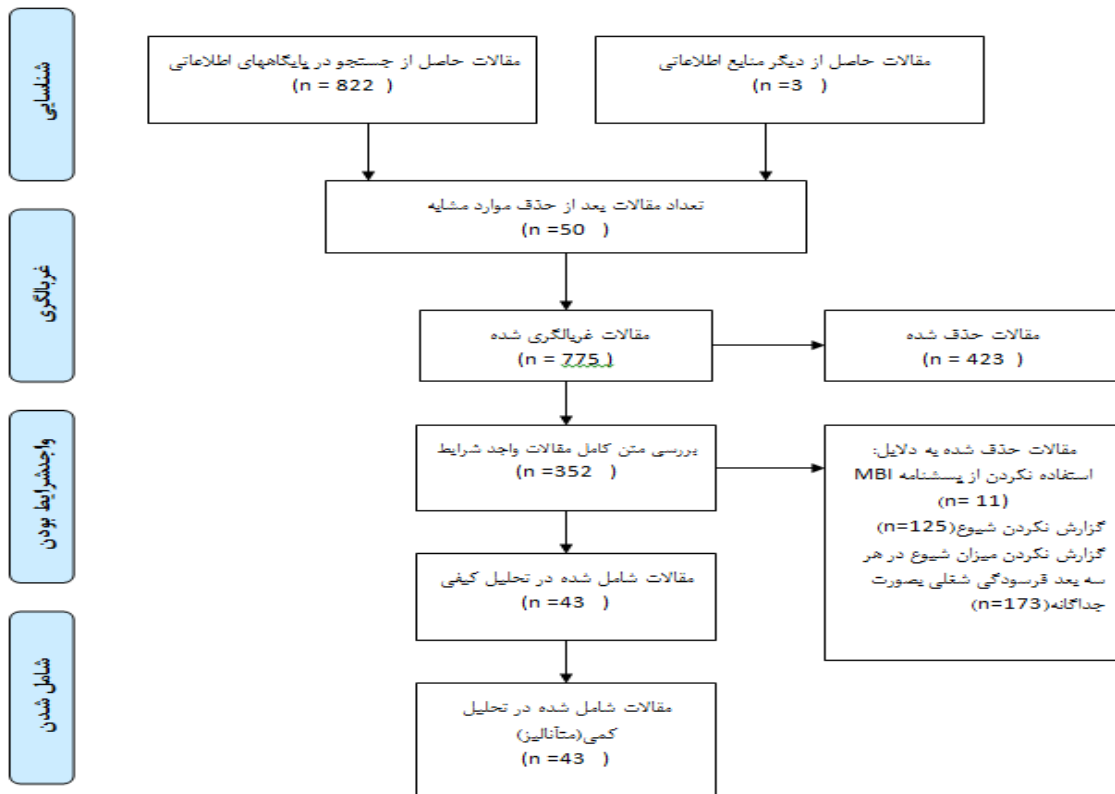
شناسایی

غربالگری

واجدشرایط بودن

شامل شدن

مقالات حاصل از جستجو در پایگاههای اطلاعاتی
(n = 822)

مقالات حاصل از دیگر منابع اطلاعاتی
(n =3)

تعداد مقالات بعد از حذف موارد مشابه
(n =50)

مقالات غربالگری شده
(n = 775)

مقالات حذف شده
(n = 423)

بررسی متن کامل مقالات واجد شرایط
(n =352)

مقالات حذف شده به دلایل:
استفاده نکردن از پرسشنامه MBI
(n= 11)
گزارش نکردن شیوع(n=125)
گزارش نکردن میزان شیوع در هر سه بعد فرسودگی شغلی بصورت جداگانه(n=173)

مقالات شامل شده در تحلیل کیفی
(n =43)

مقالات شامل شده در تحلیل کمی(متآنالیز)
(n =43)